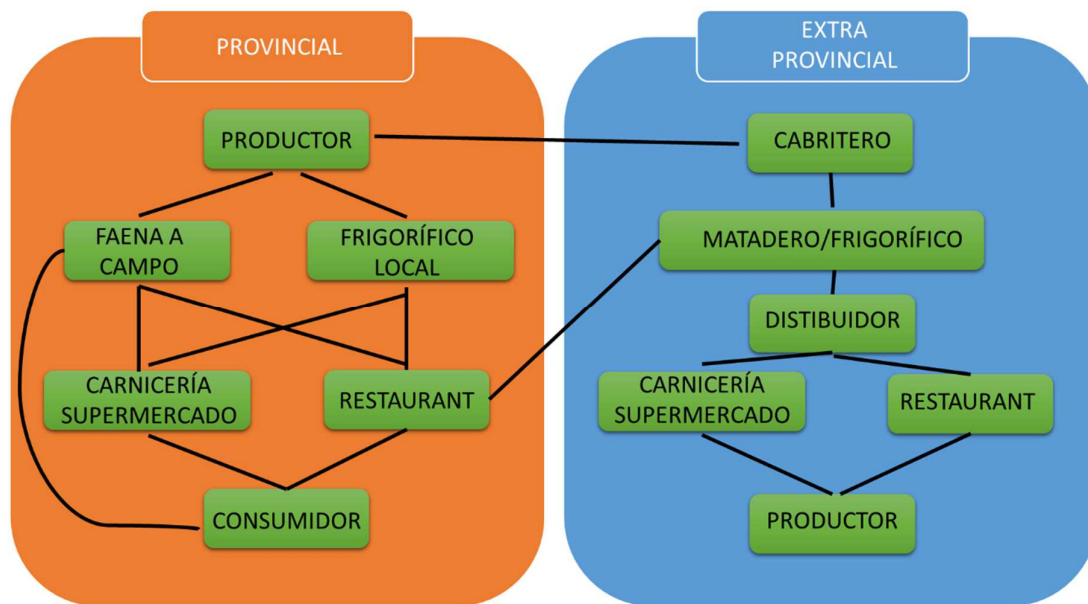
PROVINCIAL

PRODUCTOR

FAENA A CAMPO

FRIGORÍFICO LOCAL

CARNICERÍA SUPERMERCADO

RESTAURANT

CONSUMIDOR

EXTRA PROVINCIAL

CABRITERO

MATADERO/FRIGORÍFICO

DISTIBUIDOR

CARNICERÍA SUPERMERCADO

RESTAURANT

PRODUCTOR